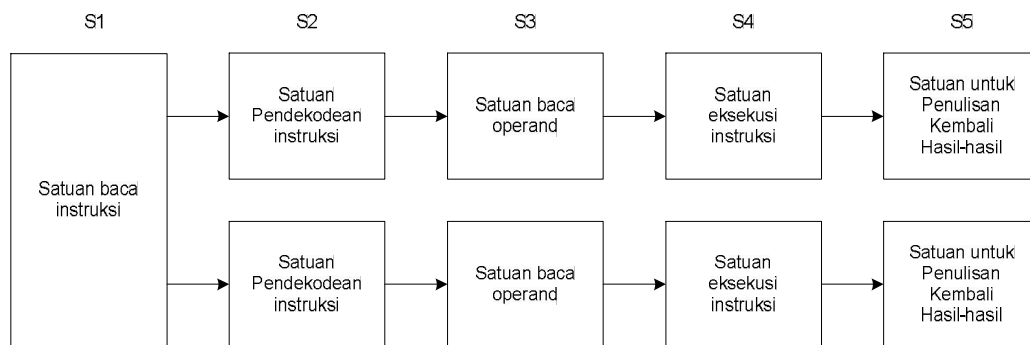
S1

S2

S3

S4

S5

Satuan baca instruksi

Satuan Pendekodean instruksi

Satuan baca operand

Satuan eksekusi instruksi

Satuan untuk Penulisan Kembali Hasil-hasil

Satuan Pendekodean instruksi

Satuan baca operand

Satuan eksekusi instruksi

Satuan untuk Penulisan Kembali Hasil-hasil